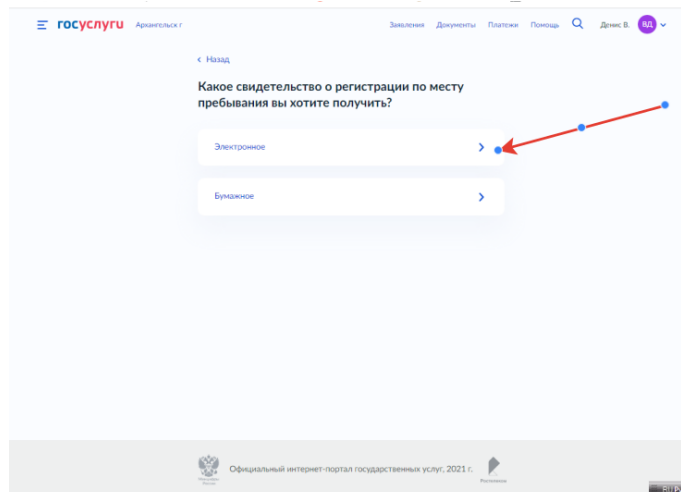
госуслуги Архангельск г

Заявления Документы Платежи Помощь Денис В. ВД

< Назад

Какое свидетельство о регистрации по месту пребывания вы хотите получить?

Электронное

Бумажное

Официальный интернет-портал государственных услуг, 2021 г.